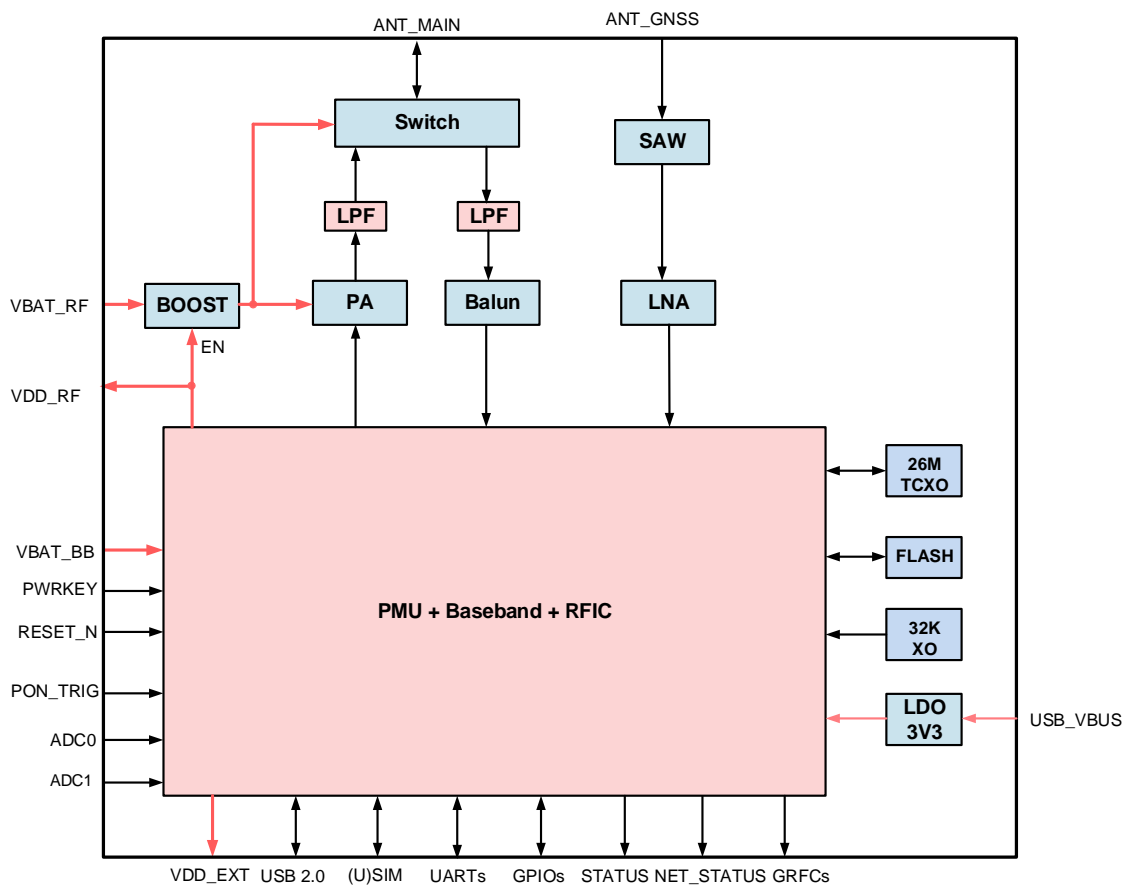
ANT_MAIN
ANT_GNSS
Switch
SAW
LPF
LPF
VBAT_RF
BOOST
PA
Balun
LNA
EN
VDD_RF
26M
TCXO
VBAT_BB
FLASH
PWRKEY
PMU + Baseband + RFIC
RESET_N
32K
XO
PON_TRIG
LDO
3V3
USB_VBUS
ADC0
ADC1
VDD_EXT
USB 2.0
(U)SIM
UARTs
GPIOs
STATUS
NET_STATUS
GRFCs